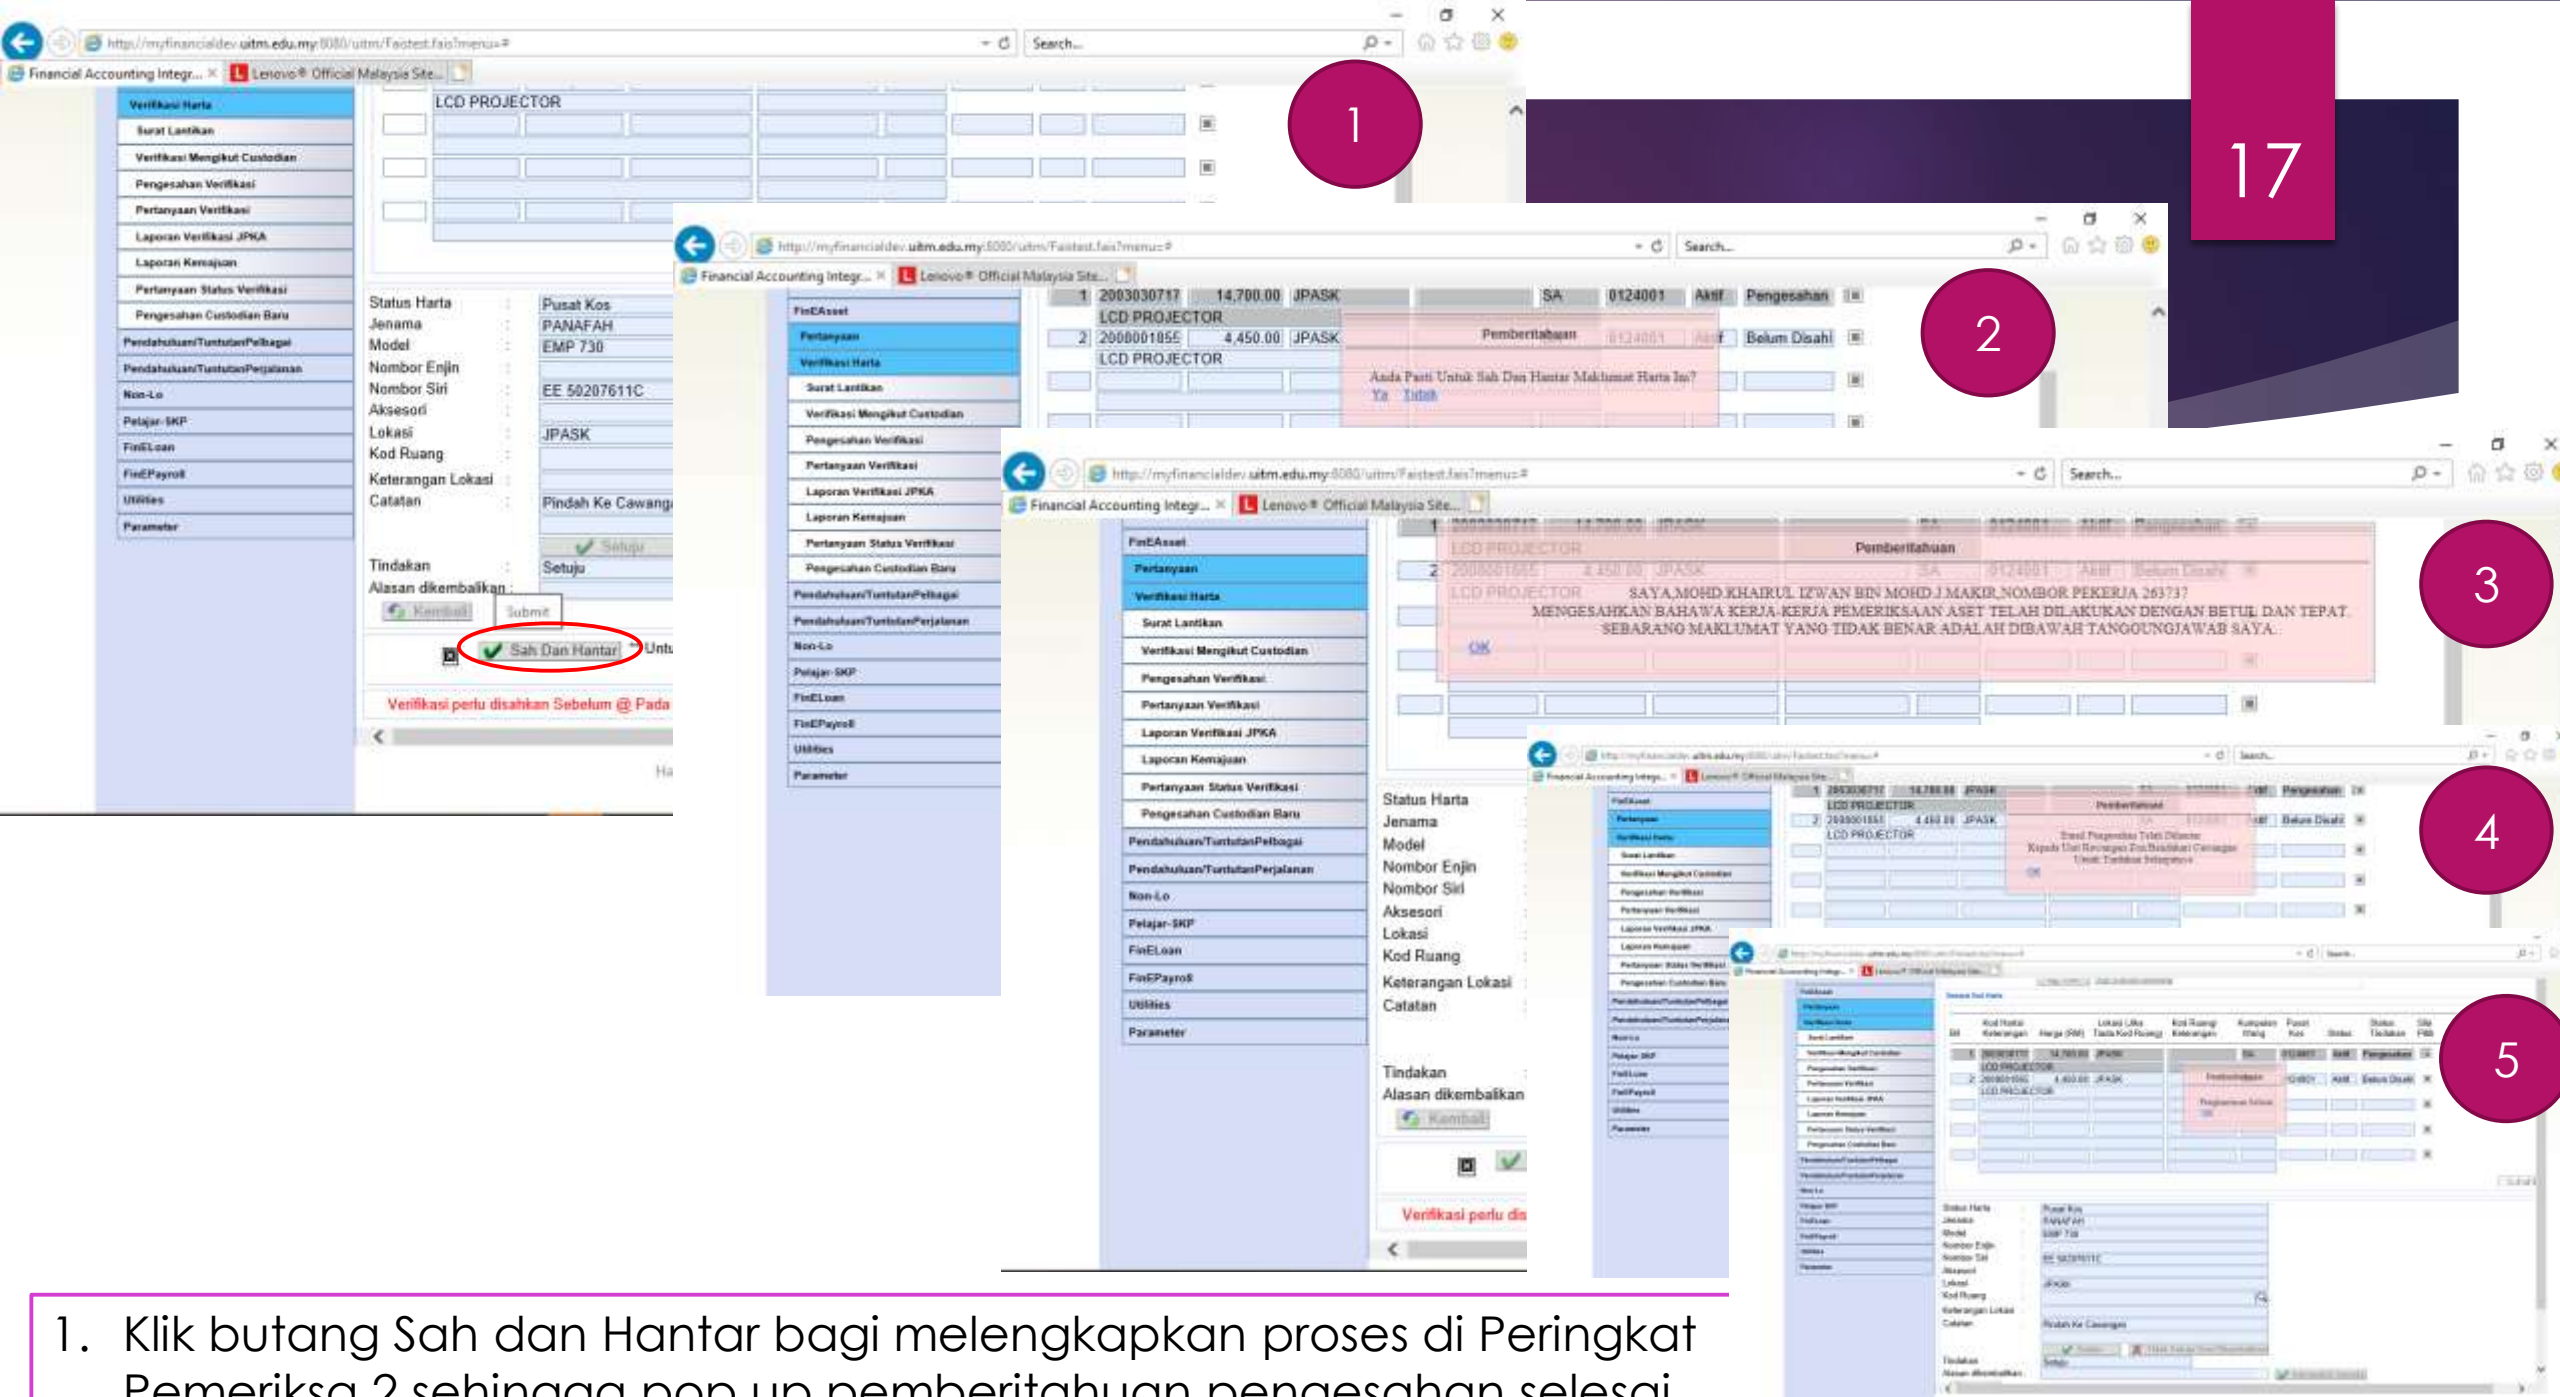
17

1

http://myfinancialdev.uitm.edu.my:8080/uitm/Faistest.fais?menu=#
Search...
Financial Accounting Integr... Lenovo® Official Malaysia Site...

Verifikasi Harta
Surat Lantikan
Verifikasi Mengikut Custodian
Pengesahan Verifikasi
Pertanyaan Verifikasi
Laporan Verifikasi JPKA
Laporan Kemajuan
Pertanyaan Status Verifikasi
Pengesahan Custodian Baru
PendahuluanTuntutanPelbagai
PendahuluanTuntutanPerjalanan
Non-Lo
Pelajar-SKP
FinELoan
FinEPayroll
Utilities
Parameter

LCD PROJECTOR

Status Harta : Pusat Kos
Jenama : PANAFAH
Model : EMP 730
Nombor Enjin :
Nombor Siri : EE 50207611C
Aksesori :
Lokasi : JPASK
Kod Ruang :
Keterangan Lokasi :
Catatan : Pindah Ke Cawang

Setuju
Tindakan : Setuju
Alasan dikembalikan :
Kembali Submit
Sah Dan Hantar Untu
Verifikasi perlu disahkan Sebelum @ Pada

2

http://myfinancialdev.uitm.edu.my:8080/uitm/Faistest.fais?menu=#
Search...
Financial Accounting Integr... Lenovo® Official Malaysia Site...

FinEAsset
Pertanyaan
Verifikasi Harta
Surat Lantikan
Verifikasi Mengikut Custodian
Pengesahan Verifikasi
Pertanyaan Verifikasi
Laporan Verifikasi JPKA
Laporan Kemajuan
Pertanyaan Status Verifikasi
Pengesahan Custodian Baru
PendahuluanTuntutanPelbagai
PendahuluanTuntutanPerjalanan
Non-Lo
Pelajar-SKP
FinELoan
FinEPayroll
Utilities
Parameter

1 2003030717 14,700.00 JPASK SA 0124001 Aktif Pengesahan
LCD PROJECTOR
2 2008001855 4,450.00 JPASK 0124001 Aktif Belum Disahi
LCD PROJECTOR

Pemberitahuan
Anda Pasti Untuk Sah Dan Hantar Maklumat Harta Ini?
Ya Tidak

3

http://myfinancialdev.uitm.edu.my:8080/uitm/Faistest.fais?menu=#
Search...
Financial Accounting Integr... Lenovo® Official Malaysia Site...

FinEAsset
Pertanyaan
Verifikasi Harta
Surat Lantikan
Verifikasi Mengikut Custodian
Pengesahan Verifikasi
Pertanyaan Verifikasi
Laporan Verifikasi JPKA
Laporan Kemajuan
Pertanyaan Status Verifikasi
Pengesahan Custodian Baru
PendahuluanTuntutanPelbagai
PendahuluanTuntutanPerjalanan
Non-Lo
Pelajar-SKP
FinELoan
FinEPayroll
Utilities
Parameter

Pemberitahuan
SAYA MOHD KHAIRUL IZWAN BIN MOHD J MAKIR NOMBOR PEKERJA 263737
MENGESAHKAN BAHAWA KERJA-KERJA PEMERIKSAAN ASET TELAH DILAKUKAN DENGAN BETUL DAN TEPAT.
SEBARANG MAKLUMAT YANG TIDAK BENAR ADALAH DIBAWAH TANGGUNGJAWAB SAYA.
OK

Status Harta
Jenama
Model
Nombor Enjin
Nombor Siri
Aksesori
Lokasi
Kod Ruang
Keterangan Lokasi
Catatan
Tindakan
Alasan dikembalikan
Kembali
Verifikasi perlu dis

4

Pemberitahuan
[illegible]
OK

5

1. Klik butang Sah dan Hantar bagi melengkapkan proses di Peringkat Pemeriksa 2 sehingga pop up pemberitahuan pengesahan selesai